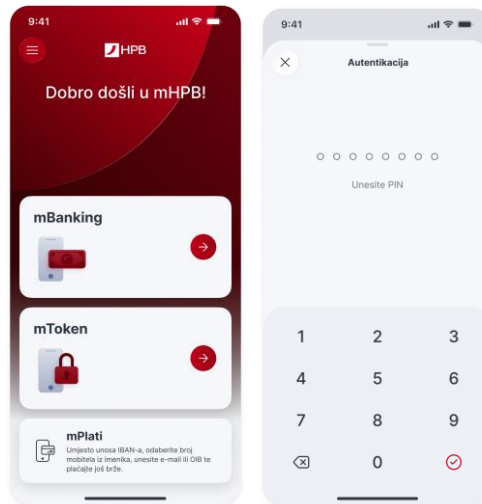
9:41

HPB

Dobro došli u mHPB!

mBanking

mToken

mPlati

Umjesto unosa IBAN-a, odaberite broj mobitela iz imenika, unesite e-mail ili OIB te plaćajte još brže.

9:41

Autentikacija

Unesite PIN

1 2 3
4 5 6
7 8 9
0